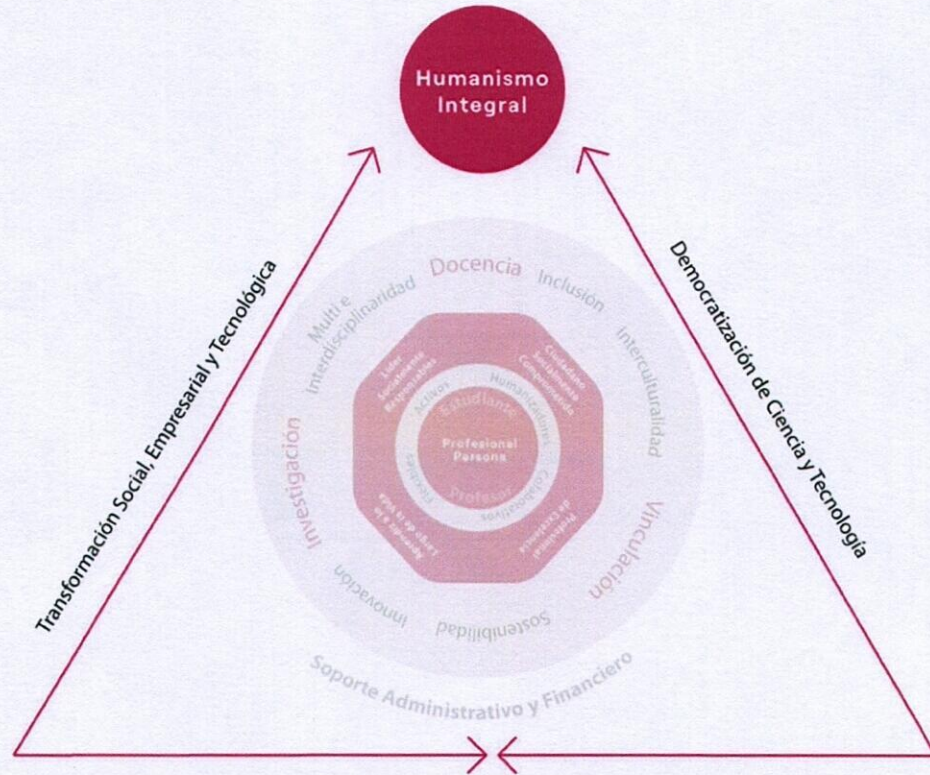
Humanismo Integral

Transformación Social, Empresarial y Tecnológica

Democratización de Ciencia y Tecnología

Docencia

Inclusión

Interculturalidad

Vinculación

Sostenibilidad

Innovación

Investigación

Multi e Interdisciplinaridad

Soporte Administrativo y Financiero

Líder Socialmente Responsable

Ciudadano Socialmente Comprometido

Profesional de Excelencia

Aprender a lo Largo de la Vida

Activos

Humanizadores

Colaborativos

Flexibles

Estudiante

Profesor

Profesional Persona